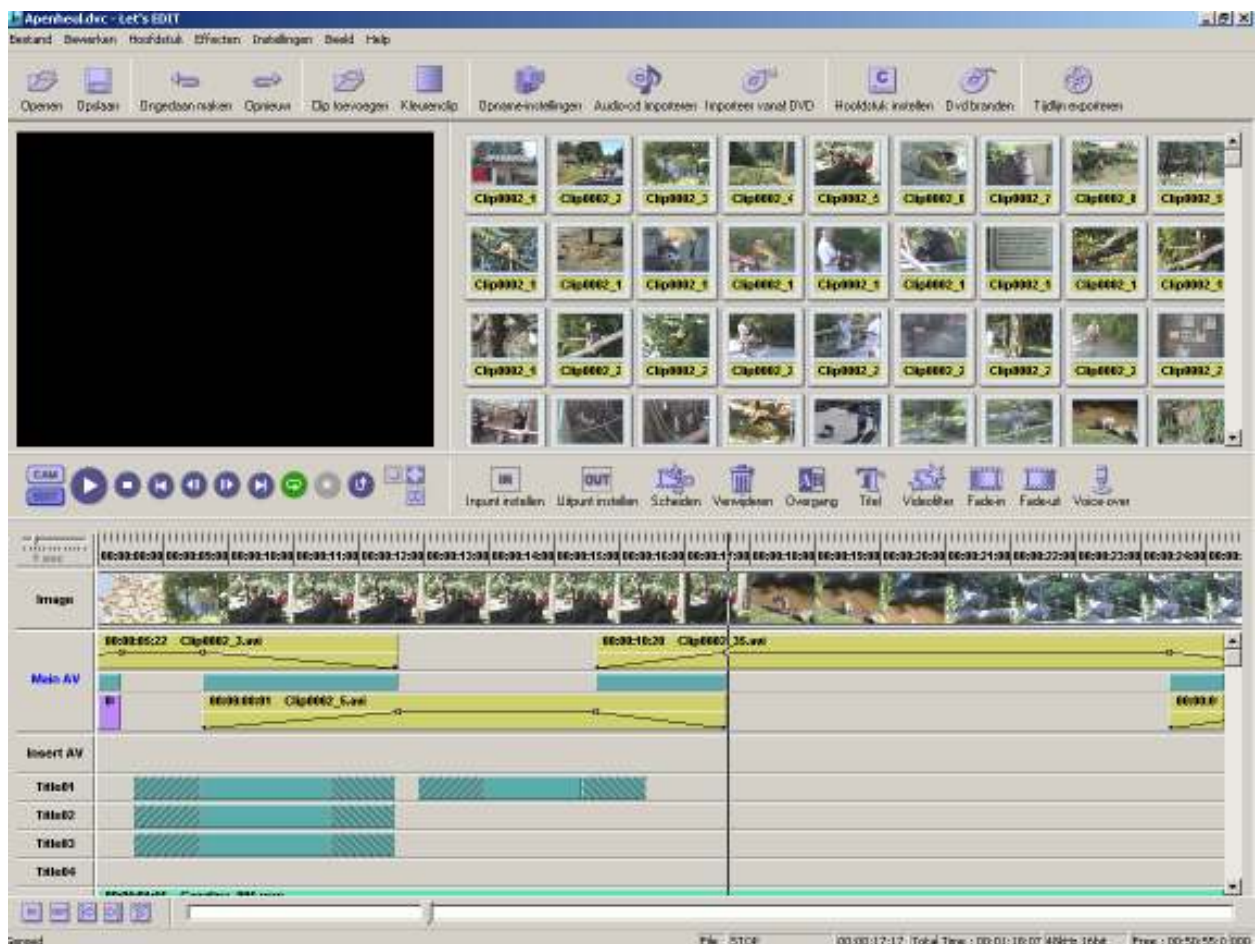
Apenheul.dvc - Let's EDIT

Bestand Bewerken Hoofdstuk Effecten Instellingen Beeld Help

Openen Opslaan Ongedaan maken Opnieuw Clip toevoegen Kleurenclip Opname-instellingen Audio-cd importeren Importeer vanaf DVD Hoofdstuk instellen Dvd branden Tijdlijn exporteren

Clip0002_1 Clip0002_2 Clip0002_3 Clip0002_4 Clip0002_5 Clip0002_6 Clip0002_7 Clip0002_8 Clip0002_9

Clip0002_1 Clip0002_1 Clip0002_1 Clip0002_1 Clip0002_1 Clip0002_1 Clip0002_1 Clip0002_1 Clip0002_1

Clip0002_1 Clip0002_2 Clip0002_2 Clip0002_2 Clip0002_2 Clip0002_2 Clip0002_2 Clip0002_2 Clip0002_2

CAM

Inpunt instellen Uitpunt instellen Scheiden Verwijderen Overgang Titel Videofilter Fade-in Fade-uit Voice over

IN OUT

00:00:08:00 00:00:09:00 00:00:10:00 00:00:11:00 00:00:12:00 00:00:13:00 00:00:14:00 00:00:15:00 00:00:16:00 00:00:17:00 00:00:18:00 00:00:19:00 00:00:20:00 00:00:21:00 00:00:22:00 00:00:23:00 00:00:24:00

Image

Main AV

00:00:05:22 Clip0002_3.avi

00:00:10:20 Clip0002_35.avi

00:00:00:01 Clip0002_5.avi

Insert AV

Title01

Title02

Title03

Title04

File: STOP 00:00:17:17 Total Time : 00:01:18:07 48kHz 16bit Free : 00:59:55:0 000